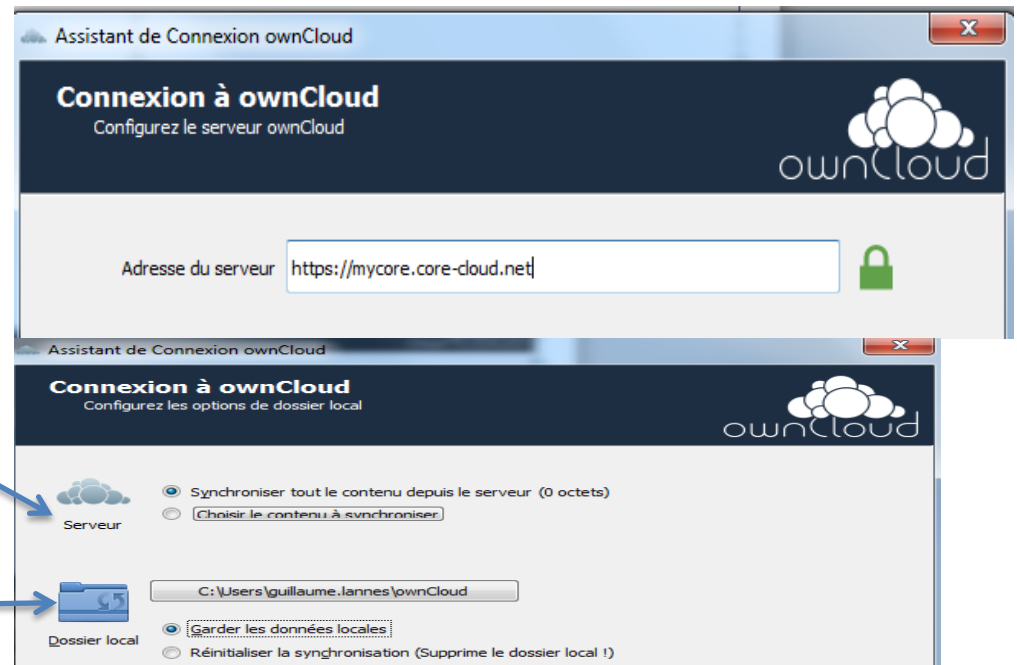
Assistant de Connexion ownCloud

Connexion à ownCloud
Configurez le serveur ownCloud

ownCloud

Adresse du serveur https://mycore.core-cloud.net

Assistant de Connexion ownCloud

Connexion à ownCloud
Configurez les options de dossier local

ownCloud

Serveur

Synchroniser tout le contenu depuis le serveur (0 octets)
Choisir le contenu à synchroniser

C:\Users\guillaume.lannes\ownCloud

Dossier local

Garder les données locales
Réinitialiser la synchronisation (Supprime le dossier local !)